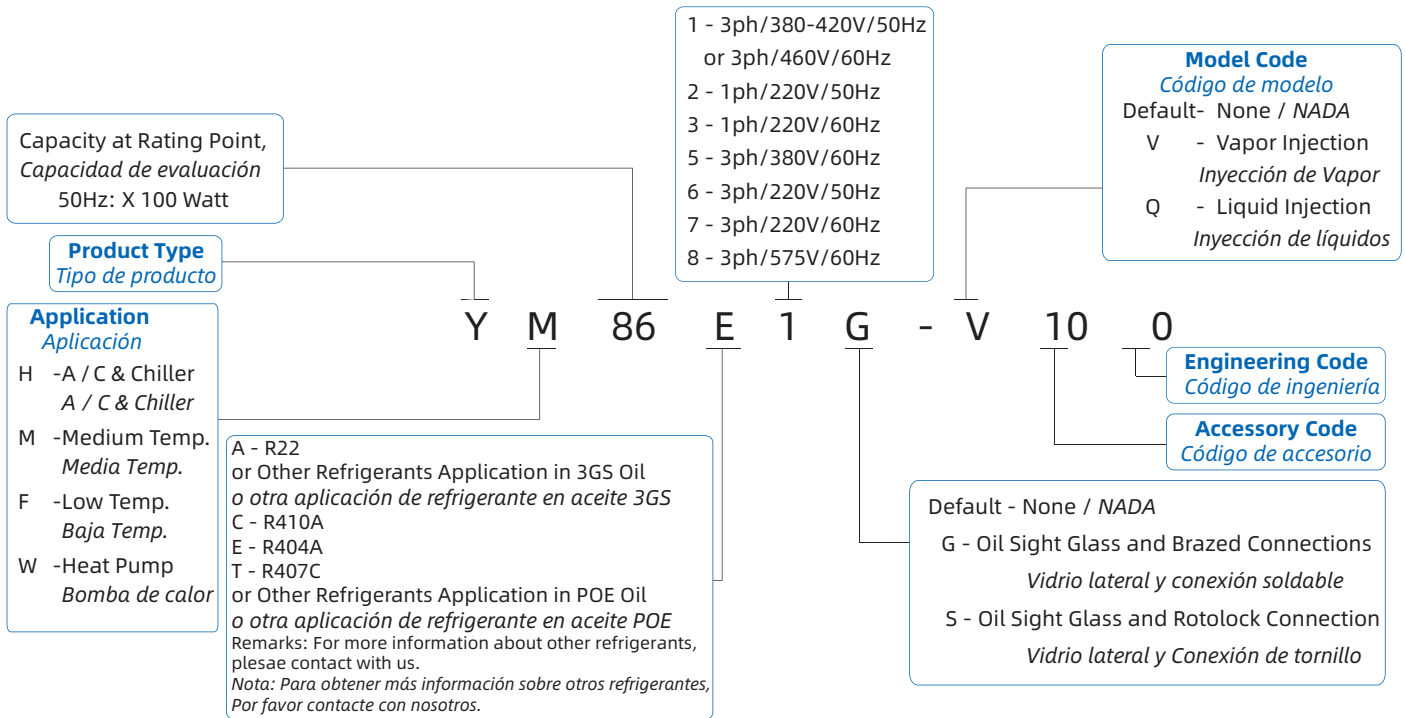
1 - 3ph/380-420V/50Hz
or 3ph/460V/60Hz
2 - 1ph/220V/50Hz
3 - 1ph/220V/60Hz
5 - 3ph/380V/60Hz
6 - 3ph/220V/50Hz
7 - 3ph/220V/60Hz
8 - 3ph/575V/60Hz

Model Code
Código de modelo
Default- None / NADA
V - Vapor Injection
Inyección de Vapor
Q - Liquid Injection
Inyección de líquidos

Capacity at Rating Point,
Capacidad de evaluación
50Hz: X 100 Watt

Product Type
Tipo de producto

Application
Aplicación
H -A / C & Chiller
A / C & Chiller
M -Medium Temp.
Media Temp.
F -Low Temp.
Baja Temp.
W -Heat Pump
Bomba de calor

Y M 86 E 1 G - V 10 0

Engineering Code
Código de ingeniería

Accessory Code
Código de accesorio

A - R22
or Other Refrigerants Application in 3GS Oil
o otra aplicación de refrigerante en aceite 3GS
C - R410A
E - R404A
T - R407C
or Other Refrigerants Application in POE Oil
o otra aplicación de refrigerante en aceite POE
Remarks: For more information about other refrigerants, plesae contact with us.
Nota: Para obtener más información sobre otros refrigerantes, Por favor contacte con nosotros.

Default - None / NADA
G - Oil Sight Glass and Brazed Connections
Vidrio lateral y conexión soldable
S - Oil Sight Glass and Rotolock Connection
Vidrio lateral y Conexión de tornillo